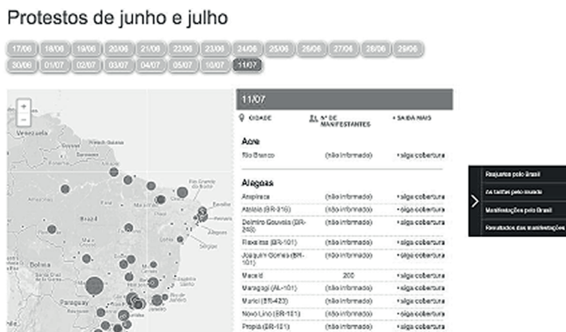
Protestos de junho e julho

17/06 18/06 19/06 20/06 21/06 22/06 23/06 24/06 25/06 26/06 27/06 28/06 29/06 30/06 01/07 02/07 03/07 04/07 05/07 10/07 11/07

Venezuela
Brasil
Bolivia
Paraguay

11/07

CIDADE | Nº DE MANIFESTANTES | + SAIBA MAIS

Acre

| | | |
|---|---|---|
| Rio Branco | (não informado) | + siga cobertura |

Alagoas

| | | |
|---|---|---|
| Arapiraca | (não informado) | + siga cobertura |
| Atalaia (BR-316) | (não informado) | + siga cobertura |
| Delmiro Gouveia (BR-423) | (não informado) | + siga cobertura |
| Rio Largo (BR-101) | (não informado) | + siga cobertura |
| Joaquim Gomes (BR-101) | (não informado) | + siga cobertura |
| Maceió | 200 | + siga cobertura |
| Maragogi (AL-101) | (não informado) | + siga cobertura |
| Marici (BR-423) | (não informado) | + siga cobertura |
| Novo Lino (BR-101) | (não informado) | + siga cobertura |
| Propriá (BR-101) | (não informado) | + siga cobertura |

Reajustes pelo Brasil
As tarifas pelo mundo
Manifestações pelo Brasil
Resultados das manifestações